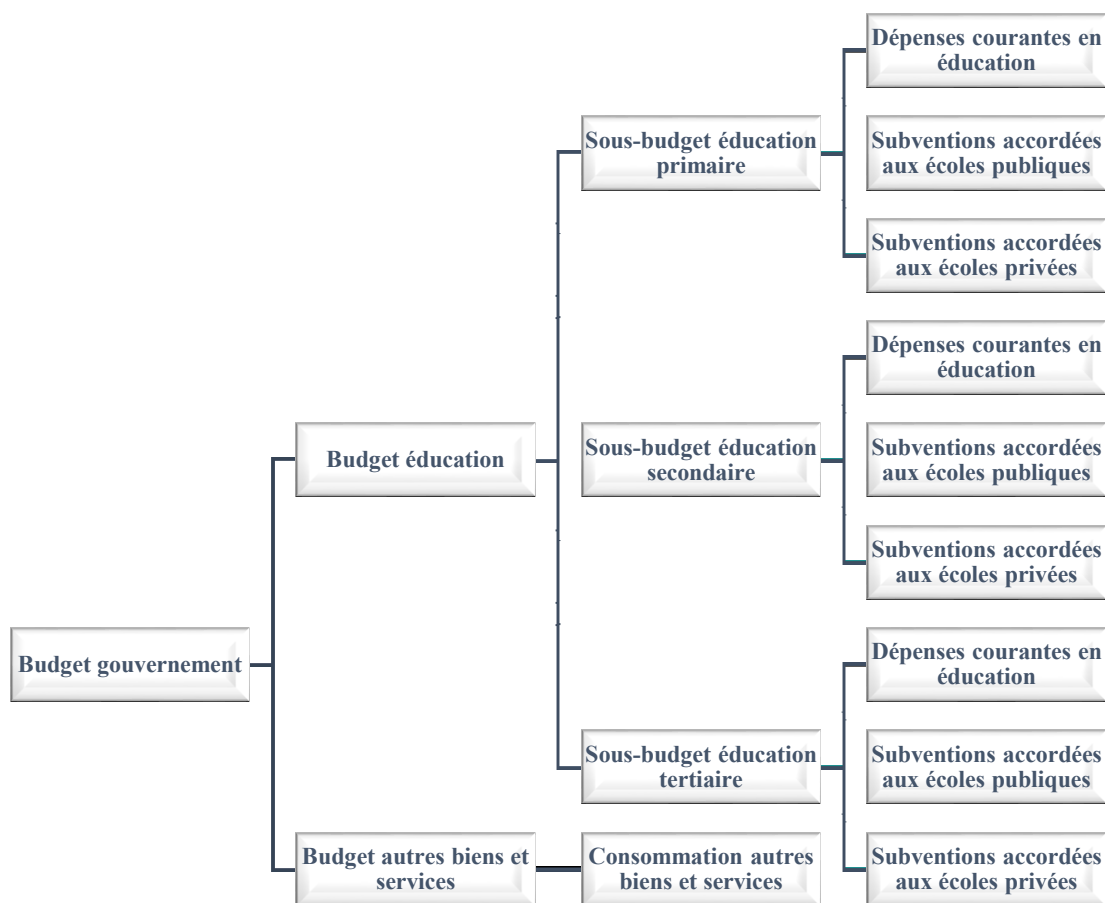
Budget gouvernement

Budget éducation

Budget autres biens et services

Sous-budget éducation primaire

Sous-budget éducation secondaire

Sous-budget éducation tertiaire

Consommation autres biens et services

Dépenses courantes en éducation

Subventions accordées aux écoles publiques

Subventions accordées aux écoles privées

Dépenses courantes en éducation

Subventions accordées aux écoles publiques

Subventions accordées aux écoles privées

Dépenses courantes en éducation

Subventions accordées aux écoles publiques

Subventions accordées aux écoles privées